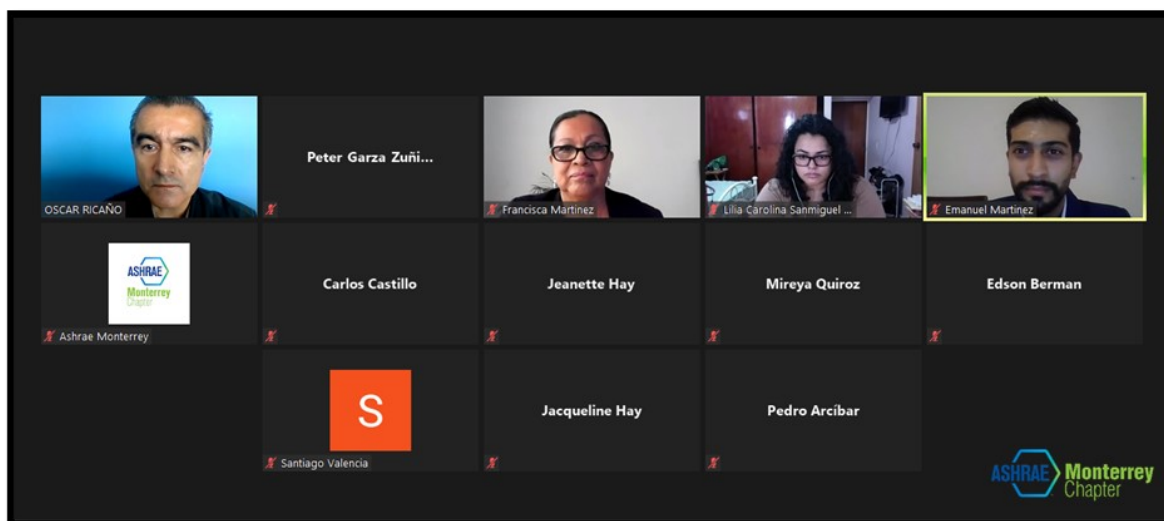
OSCAR RICAÑO

Peter Garza Zuñi...

Francisca Martinez

Lilia Carolina Sanmiguel ...

Emanuel Martinez

ASHRAE Monterrey Chapter

Ashrae Monterrey

Carlos Castillo

Jeanette Hay

Mireya Quiroz

Edson Berman

S

Santiago Valencia

Jacqueline Hay

Pedro Arcíbar

ASHRAE Monterrey Chapter